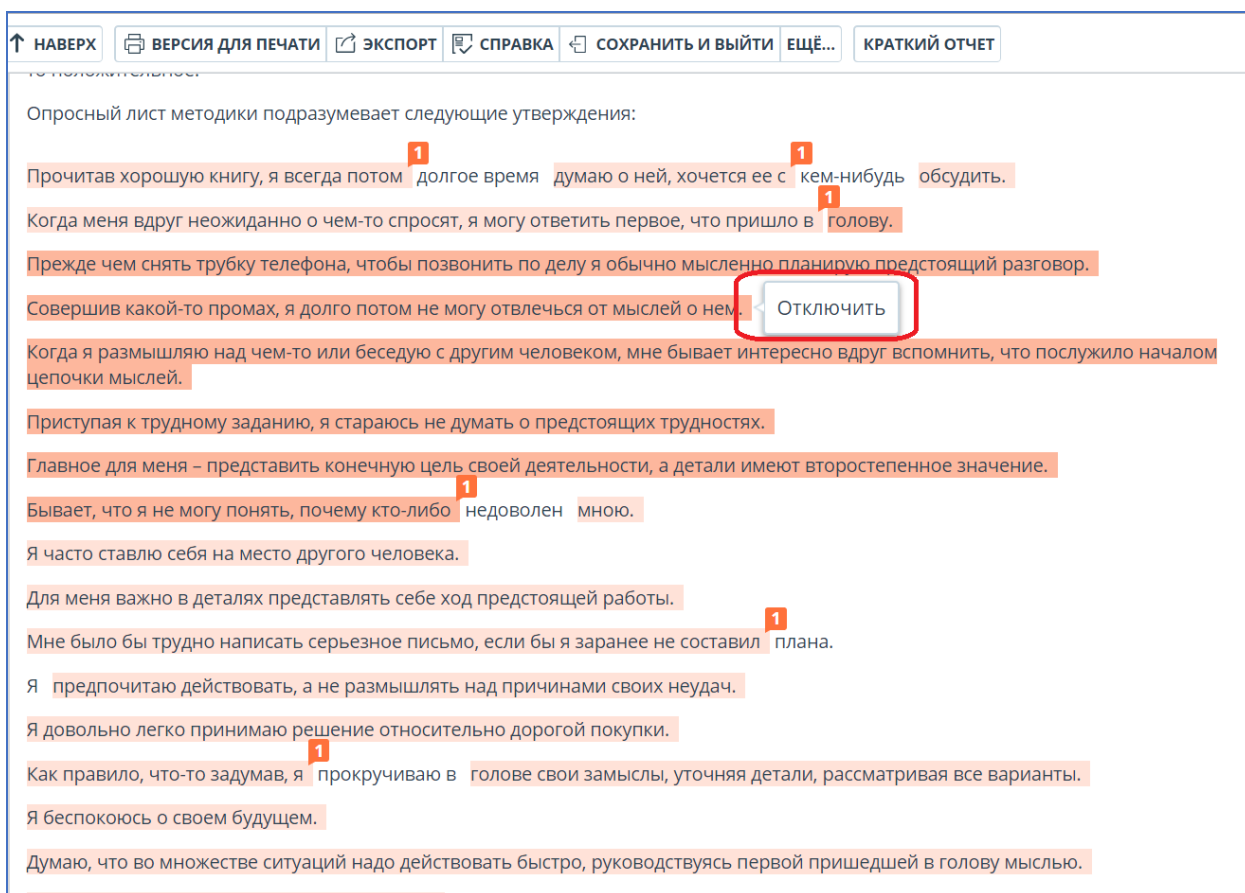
↑ НАВЕРХ | ВЕРСИЯ ДЛЯ ПЕЧАТИ | ЭКСПОРТ | СПРАВКА | СОХРАНИТЬ И ВЫЙТИ | ЕЩЁ... | КРАТКИЙ ОТЧЕТ

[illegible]

Опросный лист методики подразумевает следующие утверждения:

Прочитав хорошую книгу, я всегда потом 1 долгое время думаю о ней, хочется ее с 1 кем-нибудь обсудить.

Когда меня вдруг неожиданно о чем-то спросят, я могу ответить первое, что пришло в 1 голову.

Прежде чем снять трубку телефона, чтобы позвонить по делу я обычно мысленно планирую предстоящий разговор.

Совершив какой-то промах, я долго потом не могу отвлечься от мыслей о нем. Отключить

Когда я размышляю над чем-то или беседую с другим человеком, мне бывает интересно вдруг вспомнить, что послужило началом цепочки мыслей.

Приступая к трудному заданию, я стараюсь не думать о предстоящих трудностях.

Главное для меня – представить конечную цель своей деятельности, а детали имеют второстепенное значение.

Бывает, что я не могу понять, почему кто-либо 1 недоволен мною.

Я часто ставлю себя на место другого человека.

Для меня важно в деталях представлять себе ход предстоящей работы.

Мне было бы трудно написать серьезное письмо, если бы я заранее не составил 1 плана.

Я предпочитаю действовать, а не размышлять над причинами своих неудач.

Я довольно легко принимаю решение относительно дорогой покупки.

Как правило, что-то задумав, я 1 прокручиваю в голове свои замыслы, уточняя детали, рассматривая все варианты.

Я беспокоюсь о своем будущем.

Думаю, что во множестве ситуаций надо действовать быстро, руководствуясь первой пришедшей в голову мыслью.